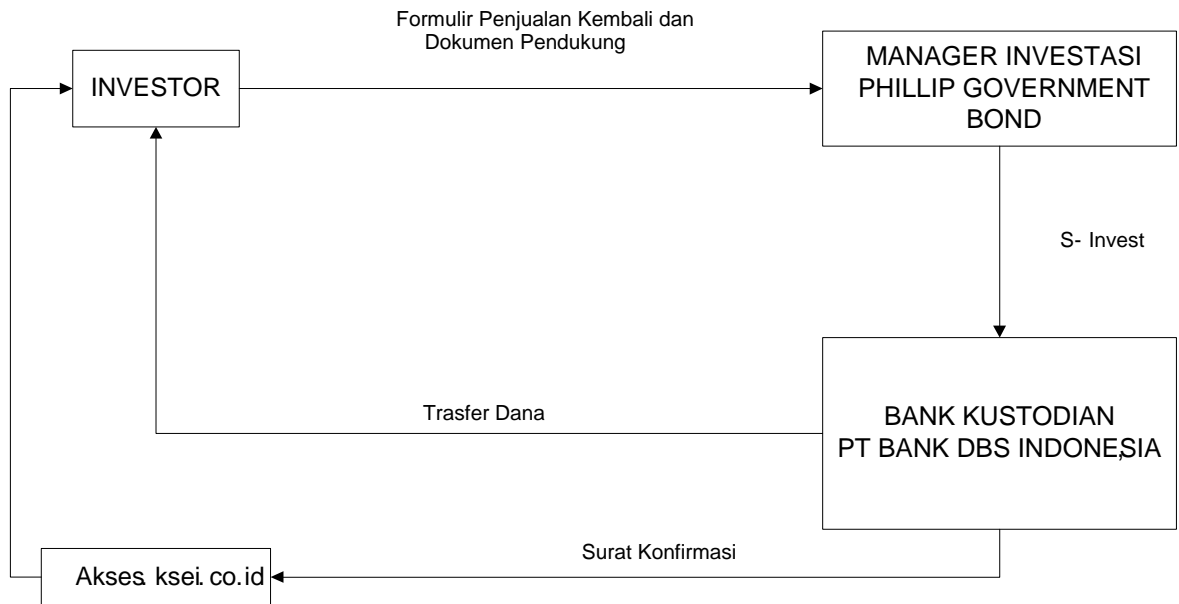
Formulir Penjualan Kembali dan Dokumen Pendukung

INVESTOR

MANAGER INVESTASI PHILLIP GOVERNMENT BOND

S- Invest

Trasfer Dana

BANK KUSTODIAN PT BANK DBS INDONESIA

Surat Konfirmasi

Akses ksei co.id